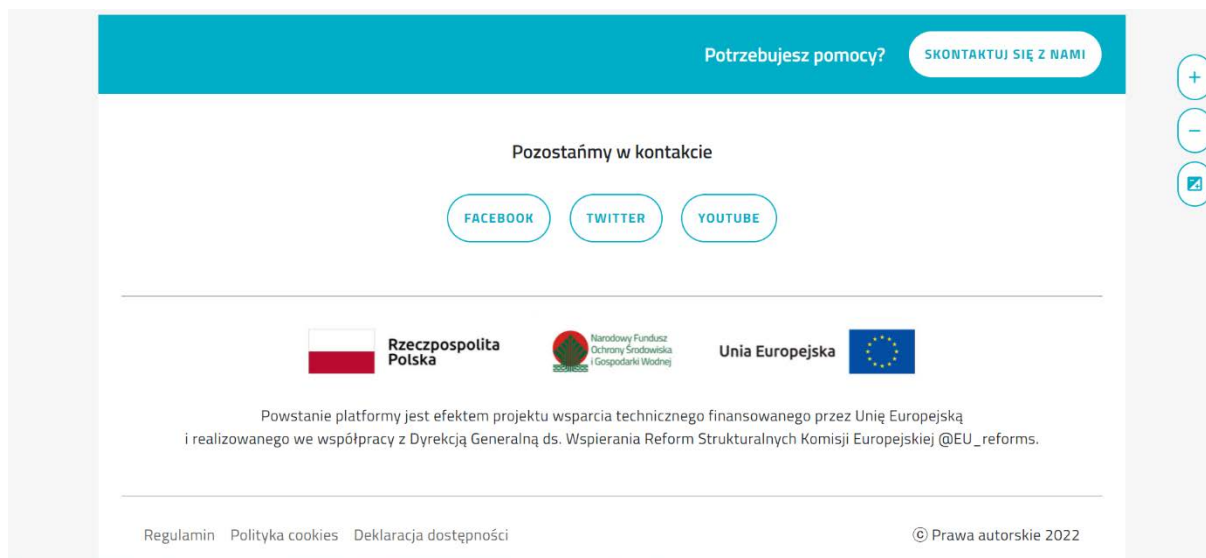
Potrzebujesz pomocy? SKONTAKTUJ SIĘ Z NAMI

+
−

Pozostańmy w kontakcie

FACEBOOK TWITTER YOUTUBE

Rzeczpospolita Polska

Narodowy Fundusz Ochrony Środowiska i Gospodarki Wodnej

Unia Europejska

Powstanie platformy jest efektem projektu wsparcia technicznego finansowanego przez Unię Europejską i realizowanego we współpracy z Dyrekcją Generalną ds. Wspierania Reform Strukturalnych Komisji Europejskiej @EU_reforms.

Regulamin Polityka cookies Deklaracja dostępności

© Prawa autorskie 2022